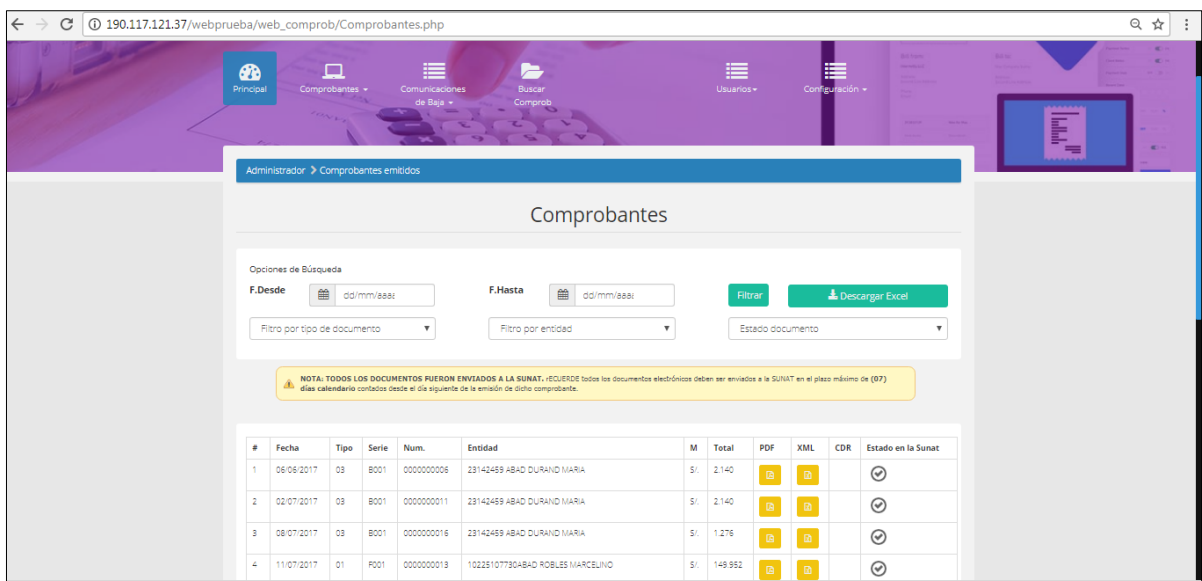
190.117.121.37/webprueba/web_comprob/Comprobantes.php

Principal
Comprobantes ▾
Comunicaciones de Baja ▾
Buscar Comprob
Usuarios ▾
Configuración ▾

Administrador > Comprobantes emitidos

Comprobantes

Opciones de Búsqueda

F.Desde dd/mm/aaaa
F.Hasta dd/mm/aaaa
Filtrar
Descargar Excel

Filtro por tipo de documento
Filtro por entidad
Estado documento

NOTA: TODOS LOS DOCUMENTOS FUERON ENVIADOS A LA SUNAT. rECUERDE todos los documentos electrónicos deben ser enviados a la SUNAT en el plazo máximo de (07) días calendario contados desde el día siguiente de la emisión de dicho comprobante.

| # | Fecha | Tipo | Serie | Num. | Entidad | M | Total | PDF | XML | CDR | Estado en la Sunat |
|---|---|---|---|---|---|---|---|---|---|---|---|
| 1 | 06/06/2017 | 03 | B001 | 0000000006 | 23142459 ABAD DURAND MARIA | S/. | 2.140 | | | | |
| 2 | 02/07/2017 | 03 | B001 | 0000000011 | 23142459 ABAD DURAND MARIA | S/. | 2.140 | | | | |
| 3 | 08/07/2017 | 03 | B001 | 0000000016 | 23142459 ABAD DURAND MARIA | S/. | 1.276 | | | | |
| 4 | 11/07/2017 | 01 | F001 | 0000000013 | 10225107730ABAD ROBLES MARCELINO | S/. | 149.952 | | | | |